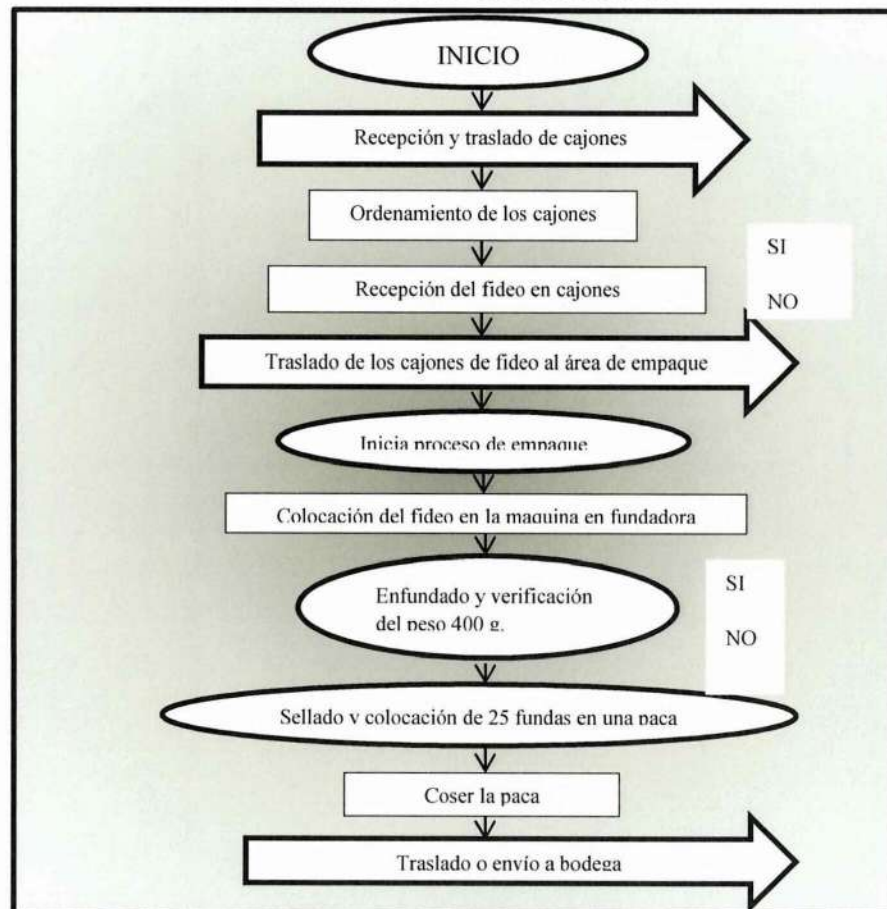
INICIO

Recepción y traslado de cajones

Ordenamiento de los cajones

SI

NO

Recepción del fideo en cajones

Traslado de los cajones de fideo al área de empaque

Inicia proceso de empaque

Colocación del fideo en la maquina en fundadora

Enfundado y verificación del peso 400 g.

SI

NO

Sellado y colocación de 25 fundas en una paca

Coser la paca

Traslado o envío a bodega